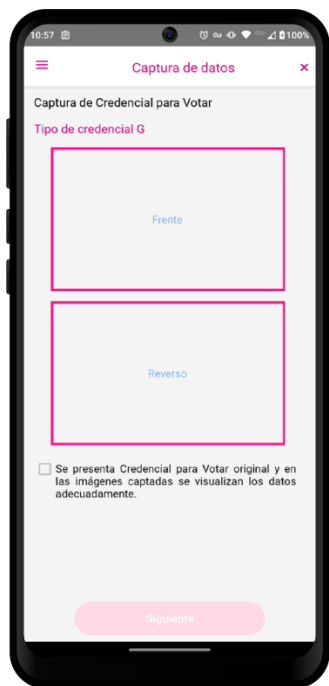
10:57 100%

Captura de datos ×

Captura de Credencial para Votar

Tipo de credencial G

Frente

Reverso

Se presenta Credencial para Votar original y en las imágenes captadas se visualizan los datos adecuadamente.

Siguiente